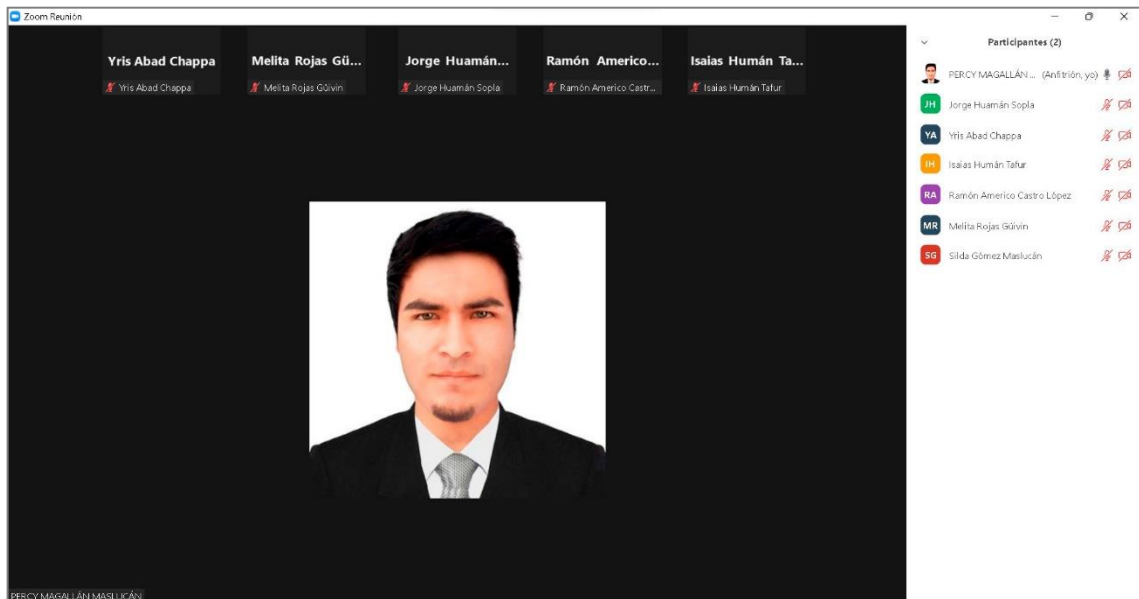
Zoom Reunión

Yris Abad Chappa
Yris Abad Chappa

Melita Rojas Gü...
Melita Rojas Güivin

Jorge Huamán...
Jorge Huamán Sopla

Ramón Americo...
Ramón Americo Castr...

Isaias Humán Ta...
Isaias Humán Tafur

Participantes (2)

PERCY MAGALLÁN ... (Anfitrión, yo)
JH Jorge Huamán Sopla
YA Yris Abad Chappa
IH Isaias Humán Tafur
RA Ramón Americo Castro López
MR Melita Rojas Güivin
SG Silda Gómez Maslucán

PERCY MAGALLÁN MASLUCÁN